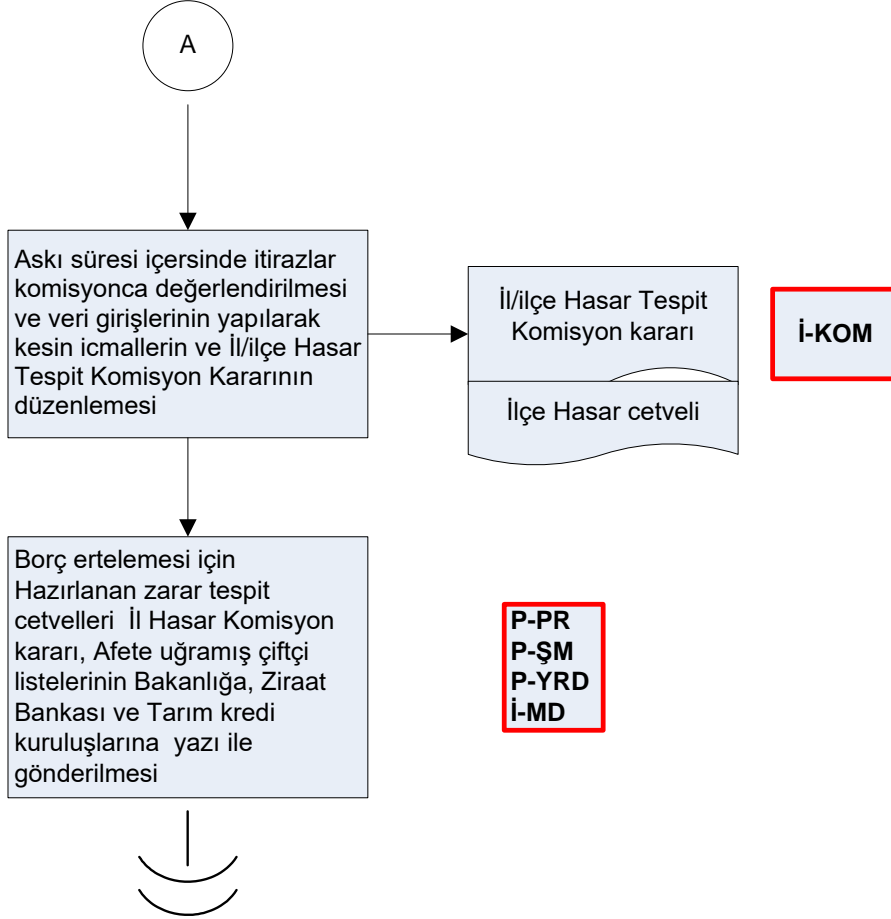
A

Askı süresi içersinde itirazlar komisyonca değerlendirilmesi ve veri girişlerinin yapılarak kesin icmallerin ve İl/ilçe Hasar Tespit Komisyon Kararının düzenlemesi

İl/ilçe Hasar Tespit Komisyon kararı

İlçe Hasar cetveli

İ-KOM

Borç ertelemesi için Hazırlanan zarar tespit cetvelleri İl Hasar Komisyon kararı, Afete uğramış çiftçi listelerinin Bakanlığa, Ziraat Bankası ve Tarım kredi kuruluşlarına yazı ile gönderilmesi

P-PR
P-ŞM
P-YRD
İ-MD